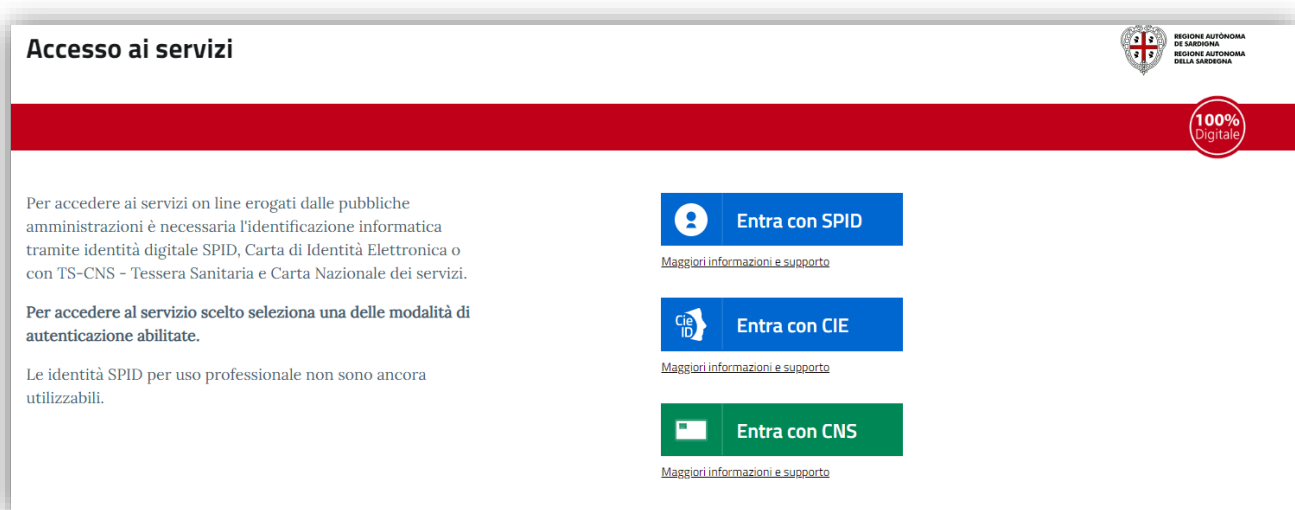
Accesso ai servizi

REGIONE AUTÒNOMA DE SARDIGNA
REGIONE AUTONOMA DELLA SARDEGNA

100% Digitale

Per accedere ai servizi on line erogati dalle pubbliche amministrazioni è necessaria l'identificazione informatica tramite identità digitale SPID, Carta di Identità Elettronica o con TS-CNS - Tessera Sanitaria e Carta Nazionale dei servizi.

Per accedere al servizio scelto seleziona una delle modalità di autenticazione abilitate.

Le identità SPID per uso professionale non sono ancora utilizzabili.

Entra con SPID

Maggiori informazioni e supporto

Cie ID

Entra con CIE

Maggiori informazioni e supporto

Entra con CNS

Maggiori informazioni e supporto